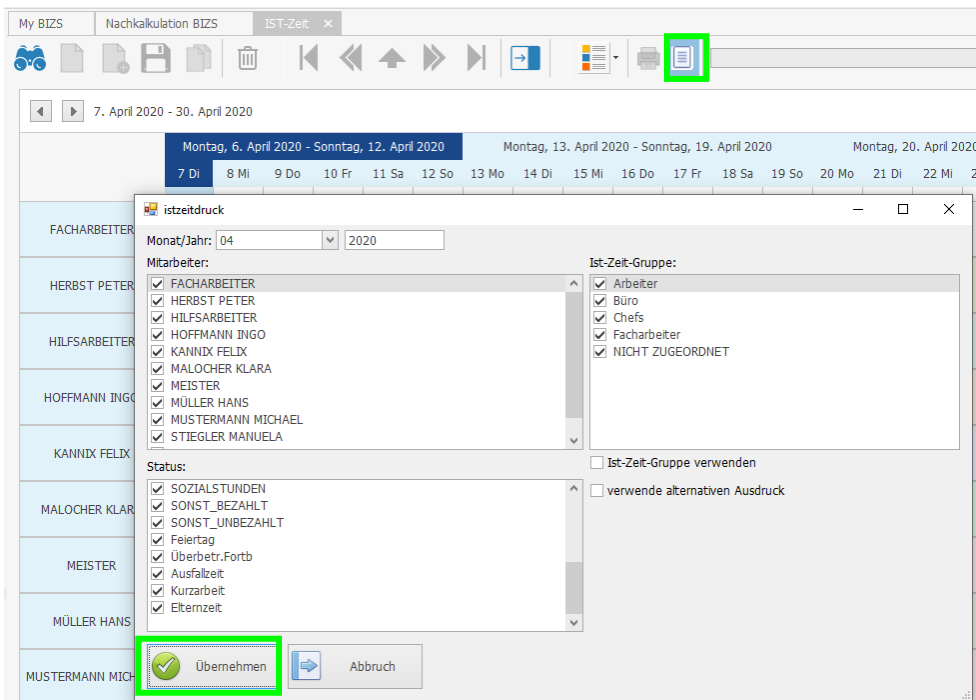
My BIZS | Nachkalkulation BIZS | IST-Zeit ×

7. April 2020 - 30. April 2020

Montag, 6. April 2020 - Sonntag, 12. April 2020 | Montag, 13. April 2020 - Sonntag, 19. April 2020 | Montag, 20. April 2020

7 Di | 8 Mi | 9 Do | 10 Fr | 11 Sa | 12 So | 13 Mo | 14 Di | 15 Mi | 16 Do | 17 Fr | 18 Sa | 19 So | 20 Mo | 21 Di | 22 Mi

FACHARBEITER
HERBST PETER
HILFSARBEITER
HOFFMANN INGO
KANNIX FELIX
MALOCHER KLARA
MEISTER
MÜLLER HANS
MUSTERMANN MICH

istzeitdruck

Monat/Jahr: 04 | 2020

Mitarbeiter:
FACHARBEITER
HERBST PETER
HILFSARBEITER
HOFFMANN INGO
KANNIX FELIX
MALOCHER KLARA
MEISTER
MÜLLER HANS
MUSTERMANN MICHAEL
STIEGLER MANUELA

Ist-Zeit-Gruppe:
Arbeiter
Büro
Chefs
Facharbeiter
NICHT ZUGEORDNET

Status:
SOZIALSTUNDEN
SONST_BEZAHLT
SONST_UNBEZAHLT
Feiertag
Überbetr.Fortb
Ausfallzeit
Kurzarbeit
Elternzeit

Ist-Zeit-Gruppe verwenden
verwende alternativen Ausdruck

Übernehmen
Abbruch